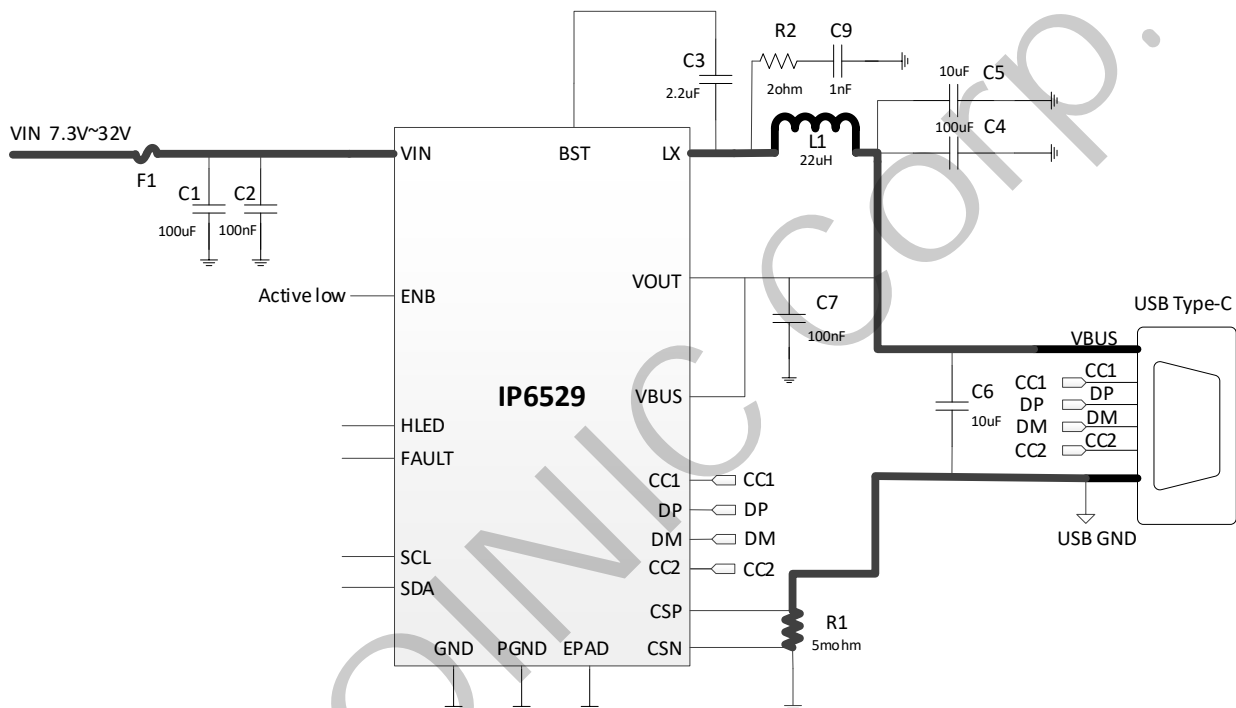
VIN 7.3V~32V

F1

C1 100uF

C2 100nF

Active low

VIN

BST

LX

ENB

IP6529

HLED

FAULT

SCL

SDA

GND PGND EPAD

C3 2.2uF

R2 2ohm

C9 1nF

10uF C5

100uF C4

L1 22uH

VOUT

C7 100nF

VBUS

CC1 CC1

DP DP

DM DM

CC2 CC2

CSP

CSN

R1 5mohm

C6 10uF

USB Type-C

VBUS

CC1 CC1

DP DP

DM DM

CC2 CC2

USB GND

OINIC Corp.